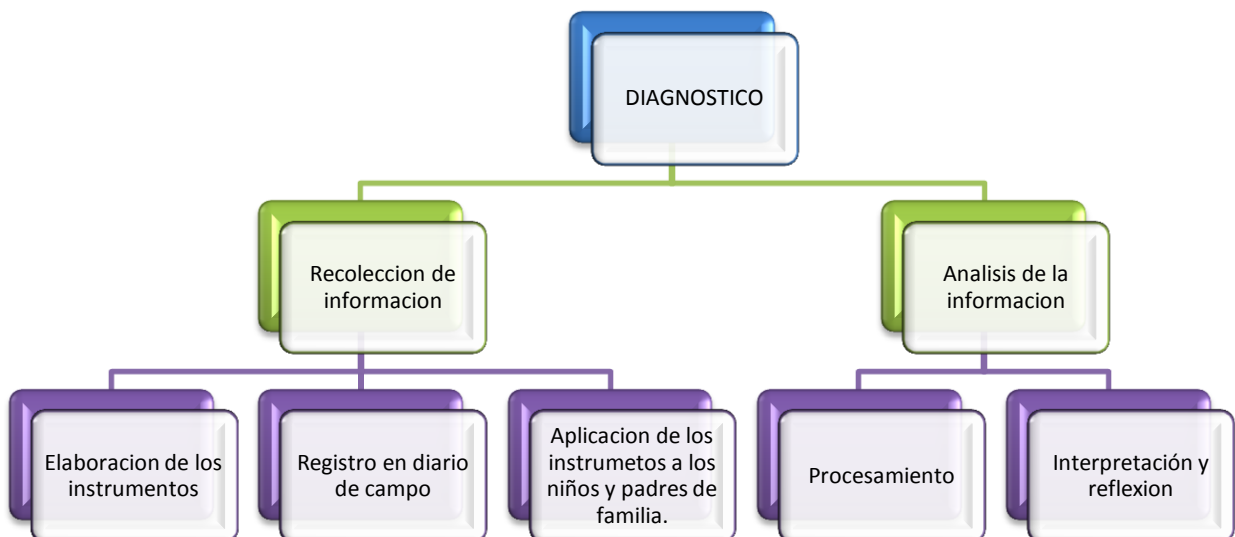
DIAGNOSTICO

Recoleccion de informacion

Analisis de la informacion

Elaboracion de los instrumentos

Registro en diario de campo

Aplicacion de los instrumetos a los niños y padres de familia.

Procesamiento

Interpretación y reflexion